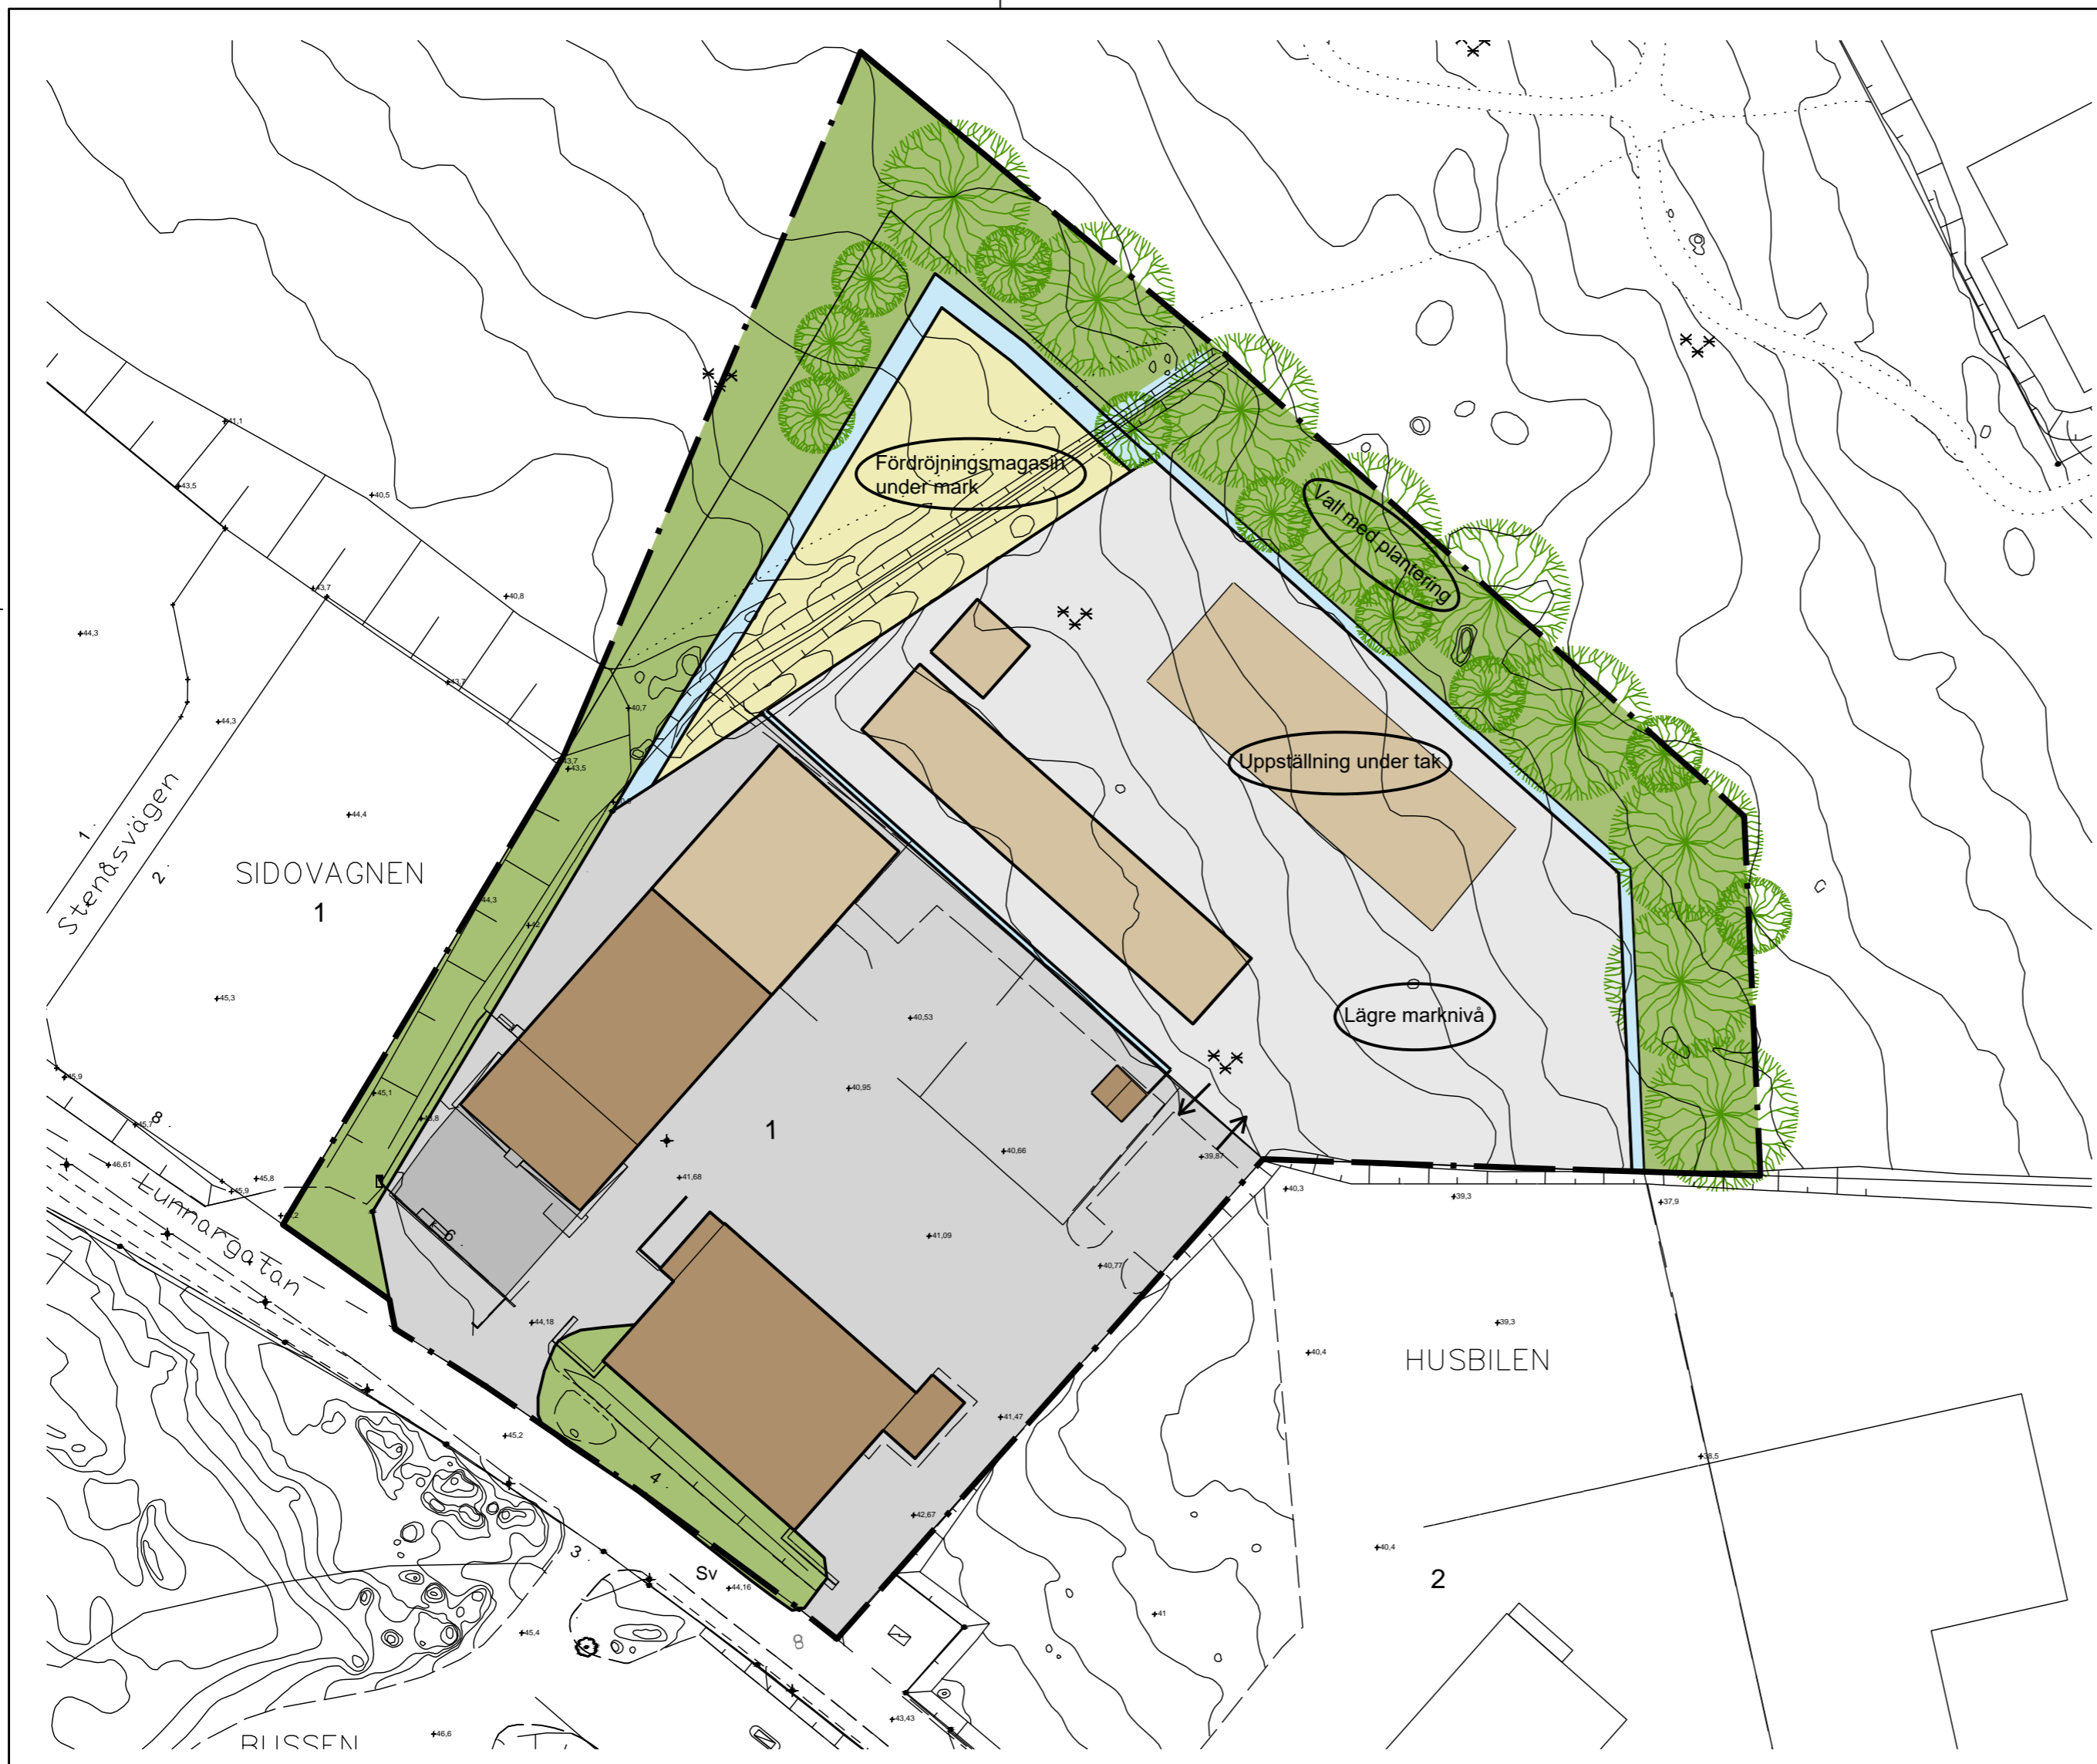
Fördröjningsmagasin under mark

Vall med plantering

Uppställning under tak

Lägre marknivå

SIDOVAGNEN

1

Stenåsvägen

1

2

41,1

43,5

40,5

43,7

40,8

44,3

43,7

44,3

40,7

43,7

43,5

44,4

44,3

42

45,3

45,9

45,1

45,7

8

46,61

45,8

45,9

Lunnargatan

6

45,2

44,18

45,2

4

3

Sv

44,16

45,4

46,6

BUSSEN

1

40,53

40,95

40,66

41,68

41,09

40,77

39,87

41,47

42,67

43,43

40,3

39,3

37,9

39,3

40,4

HUSBILEN

38,5

40,4

2

41

8